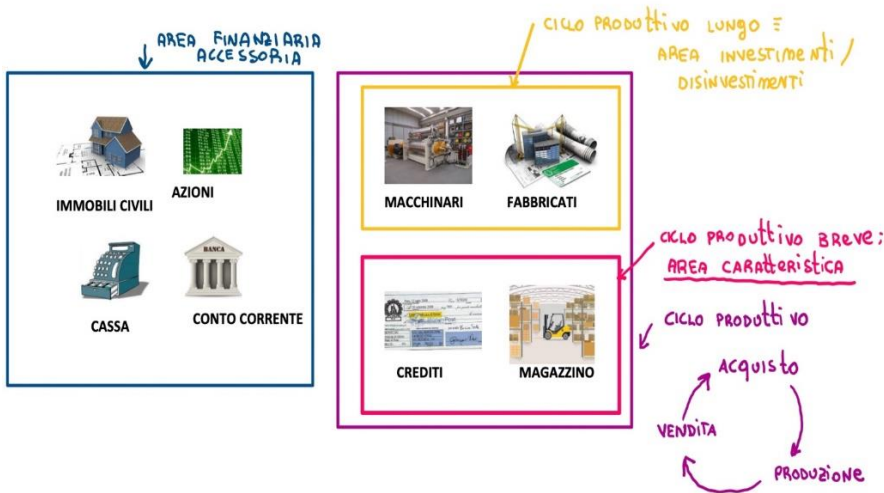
AREA FINANZIARIA ACCESSORIA

IMMOBILI CIVILI

AZIONI

BANCA

CASSA

CONTO CORRENTE

CICLO PRODUTTIVO LUNGO ≡ AREA INVESTIMENTI / DISINVESTIMENTI

MACCHINARI

FABBRICATI

CICLO PRODUTTIVO BREVE: AREA CARATTERISTICA

CREDITI

MAGAZZINO

CICLO PRODUTTIVO

ACQUISTO

PRODUZIONE

VENDITA